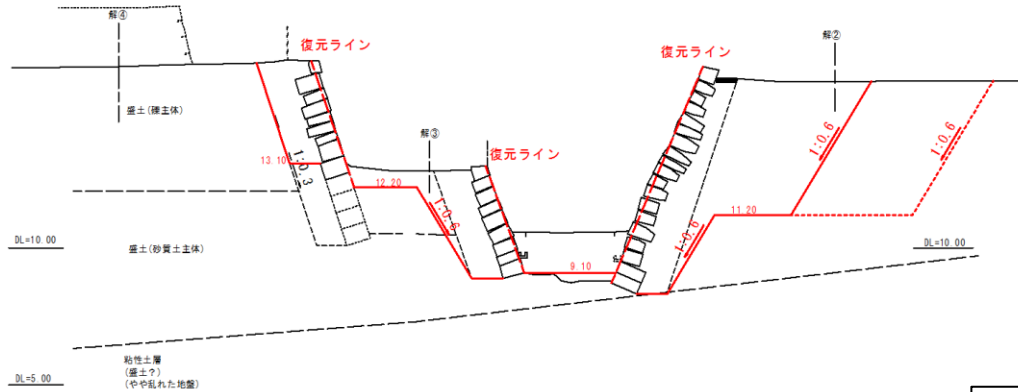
解④

復元ライン

復元ライン

解②

盛土(礫主体)

解③

復元ライン

1:0.6

1:0.6

13.10

1:0.3

12.20

1:0.5

11.20

1:0.6

DL=10.00

盛土(砂質土主体)

9.10

DL=10.00

粘性土層
(盛土?)
(やや乱れた地盤)

DL=5.00